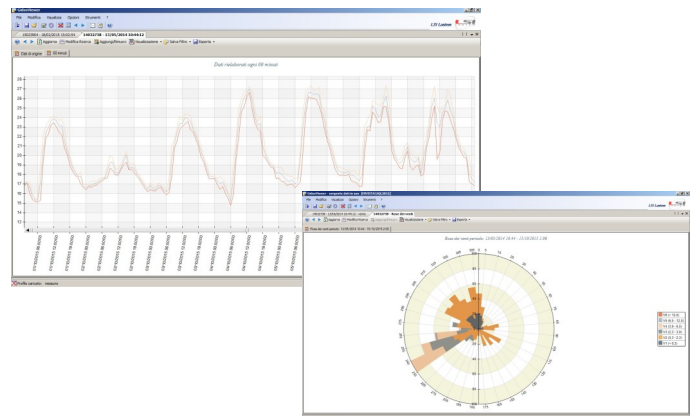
File Modifica Visualizza Opzioni Strumenti ?

LSI Lastem

14032798 - 13/05/2014 10:44:12

Aggiorna Modifica Ricerca Aggiungi Misure Visualizzazione Salva Filtro Rapporto

Dati di origine Grafico

Dati rielaborati ogni 60 minuti

27
26
25
24
23
22
21
20
19
18
17
16
15
14
13

Profilo calcolato misure

GidasViewer

File Modifica Visualizza Opzioni Strumenti ?

LSI Lastem

14032798 - Rose dei venti

Aggiorna Modifica Ricerca Aggiungi Misure Visualizzazione Salva Filtro Rapporto

Rosa dei venti periodo: 13/05/2014 10:44 - 15/05/2014 1:00

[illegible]